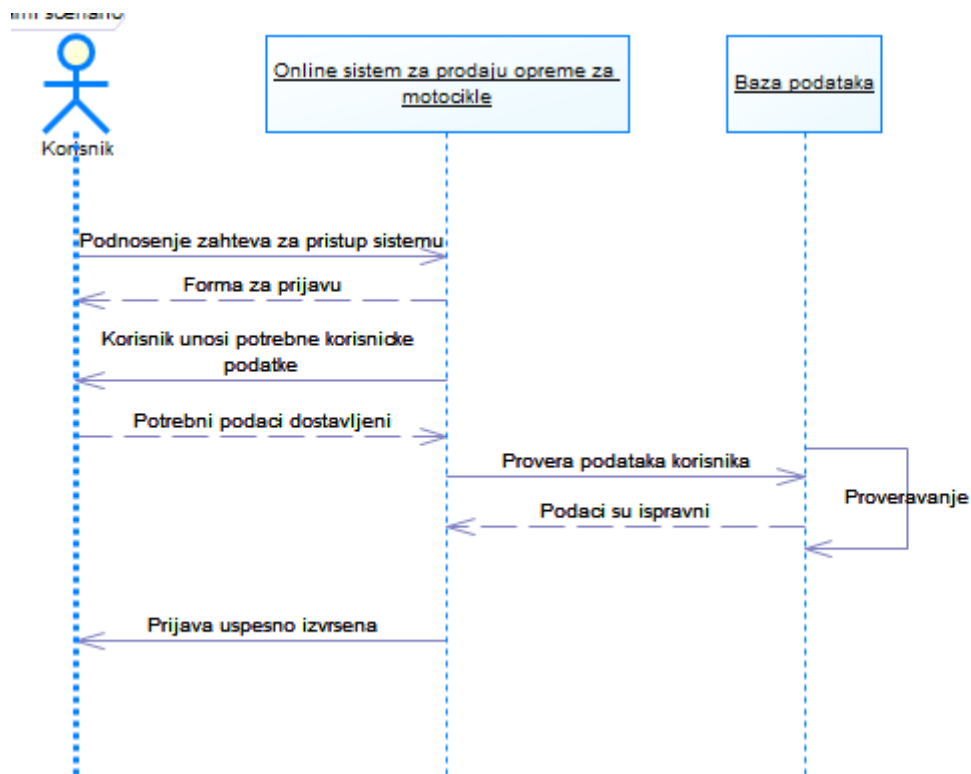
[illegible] scenario

Korisnik

Online sistem za prodaju opreme za motocikle

Baza podataka

Podnosenje zahteva za pristup sistemu

Forma za prijavu

Korisnik unosi potrebne korisnicke podatke

Potrebni podaci dostavljeni

Provera podataka korisnika

Proveravanje

Podaci su ispravni

Prijava uspesno izvrsena